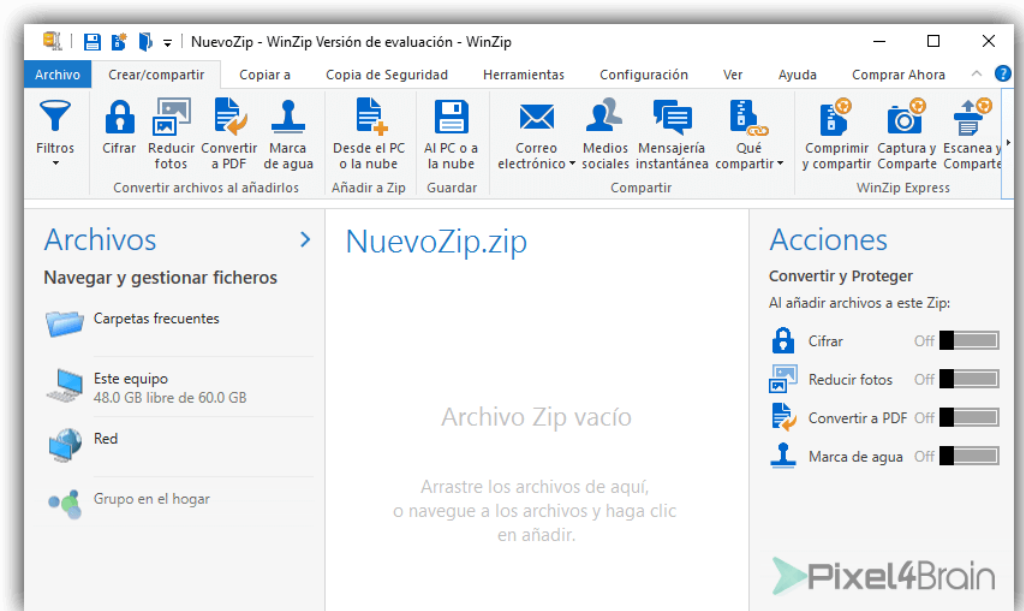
NuevoZip - WinZip Versión de evaluación - WinZip

Archivo | Crear/compartir | Copiar a | Copia de Seguridad | Herramientas | Configuración | Ver | Ayuda | Comprar Ahora

Filtros
Cifrar
Reducir fotos
Convertir a PDF
Marca de agua
Convertir archivos al añadirlos
Desde el PC o la nube
Añadir a Zip
Al PC o a la nube
Guardar
Correo electrónico
Medios sociales
Mensajería instantánea
Qué compartir
Compartir
Comprimir y compartir
Captura y Comparte
Escanea y Comparte
WinZip Express

Archivos
Navegar y gestionar ficheros
Carpetas frecuentes
Este equipo
48.0 GB libre de 60.0 GB
Red
Grupo en el hogar

NuevoZip.zip

Archivo Zip vacío

Arrastre los archivos de aquí, o navegue a los archivos y haga clic en añadir.

Acciones
Convertir y Proteger
Al añadir archivos a este Zip:
Cifrar Off
Reducir fotos Off
Convertir a PDF Off
Marca de agua Off

Pixel4Brain